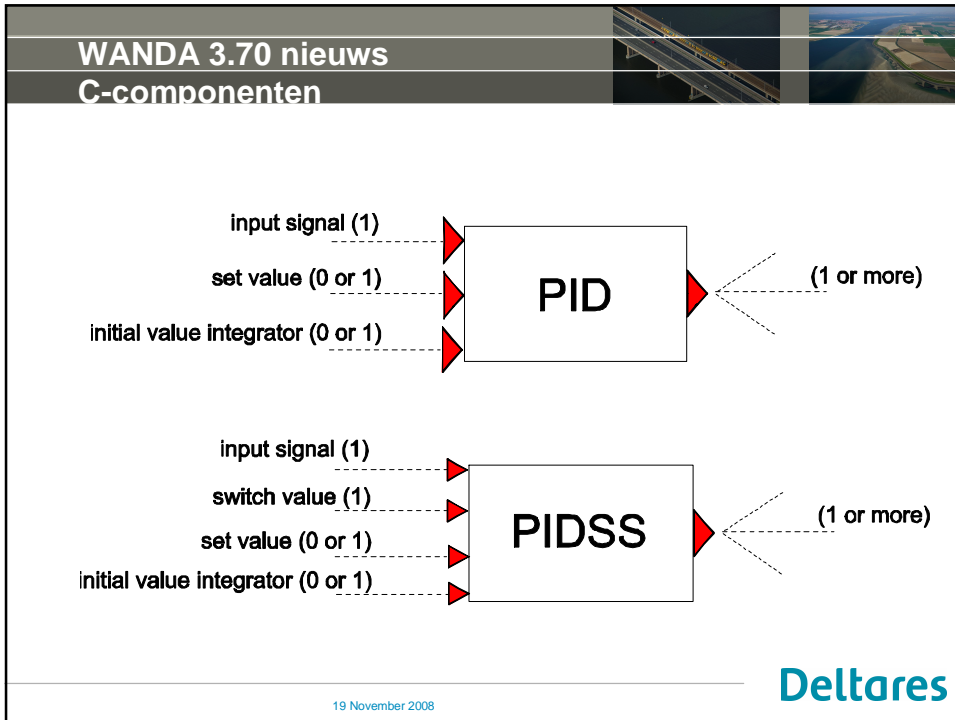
WANDA 3.70 nieuws
C-componenten

input signal (1)
set value (0 or 1)
initial value integrator (0 or 1)
PID
(1 or more)

input signal (1)
switch value (1)
set value (0 or 1)
initial value integrator (0 or 1)
PIDSS
(1 or more)

19 November 2008
Deltares